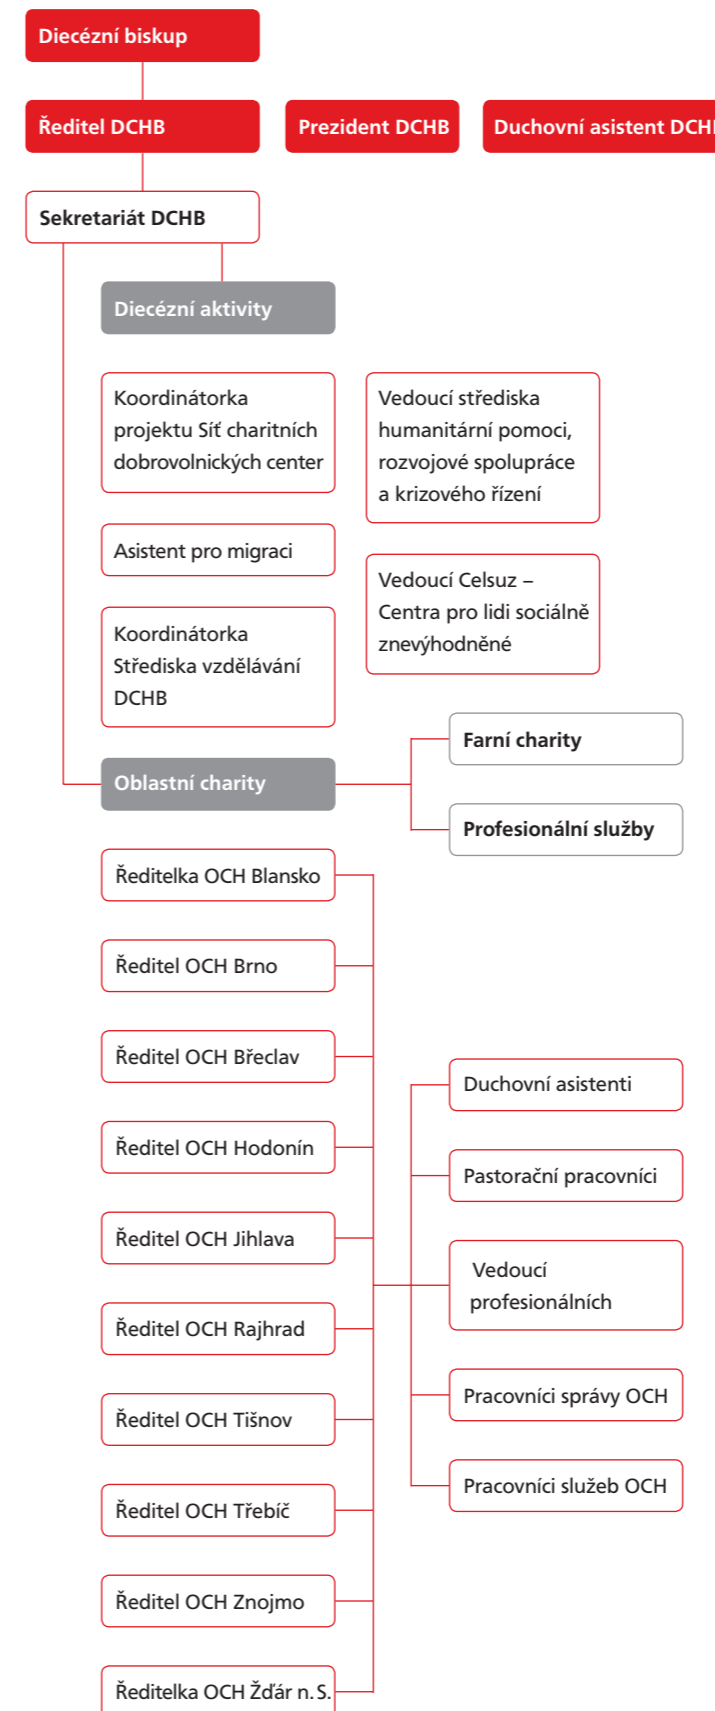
Diecézní biskup

Ředitel DCHB

Prezident DCHB

Duchovní asistent DCH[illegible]

Sekretariát DCHB

Diecézní aktivity

Koordinátorka projektu Síť charitních dobrovolnických center

Vedoucí střediska humanitární pomoci, rozvojové spolupráce a krizového řízení

Asistent pro migraci

Vedoucí Celsuz – Centra pro lidi sociálně znevýhodněné

Koordinátorka Střediska vzdělávání DCHB

Farní charity

Oblastní charity

Profesionální služby

Ředitelka OCH Blansko

Ředitel OCH Brno

Ředitel OCH Břeclav

Duchovní asistenti

Ředitel OCH Hodonín

Pastorační pracovníci

Ředitel OCH Jihlava

Vedoucí profesionálních

Ředitel OCH Rajhrad

Pracovníci správy OCH

Ředitel OCH Tišnov

Pracovníci služeb OCH

Ředitel OCH Třebíč

Ředitel OCH Znojmo

Ředitelka OCH Žďár n. S.